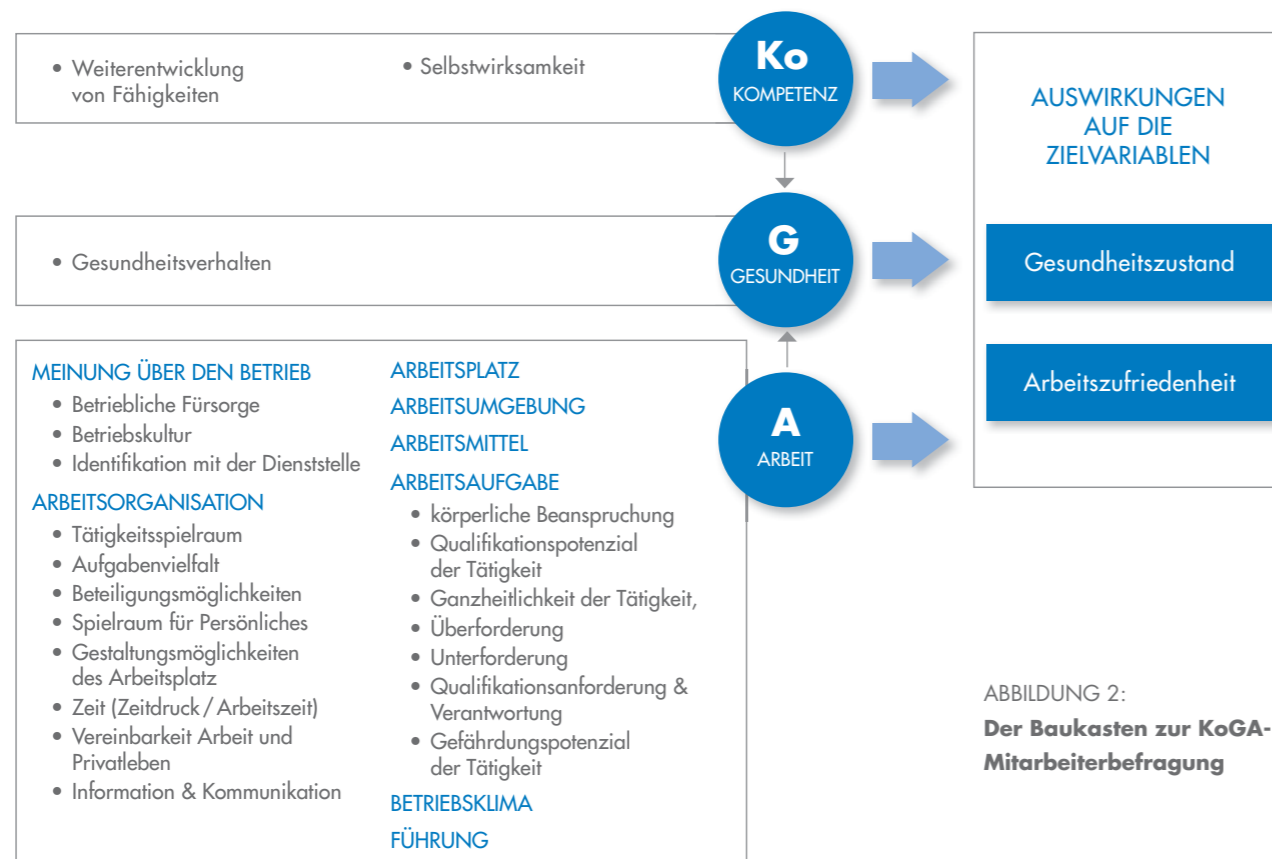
• Weiterentwicklung von Fähigkeiten

• Selbstwirksamkeit

Ko
KOMPETENZ

AUSWIRKUNGEN AUF DIE ZIELVARIABLEN

• Gesundheitsverhalten

G
GESUNDHEIT

Gesundheitszustand

Arbeitszufriedenheit

MEINUNG ÜBER DEN BETRIEB
• Betriebliche Fürsorge
• Betriebskultur
• Identifikation mit der Dienststelle

ARBEITSORGANISATION
• Tätigkeitsspielraum
• Aufgabenvielfalt
• Beteiligungsmöglichkeiten
• Spielraum für Persönliches
• Gestaltungsmöglichkeiten des Arbeitsplatz
• Zeit (Zeitdruck / Arbeitszeit)
• Vereinbarkeit Arbeit und Privatleben
• Information & Kommunikation

ARBEITSPLATZ
ARBEITSUMGEBUNG
ARBEITSMITTEL
ARBEITSAUFGABE
• körperliche Beanspruchung
• Qualifikationspotenzial der Tätigkeit
• Ganzheitlichkeit der Tätigkeit,
• Überforderung
• Unterforderung
• Qualifikationsanforderung & Verantwortung
• Gefährdungspotenzial der Tätigkeit
BETRIEBSKLIMA
FÜHRUNG

A
ARBEIT

ABBILDUNG 2:
Der Baukasten zur KoGA-Mitarbeiterbefragung